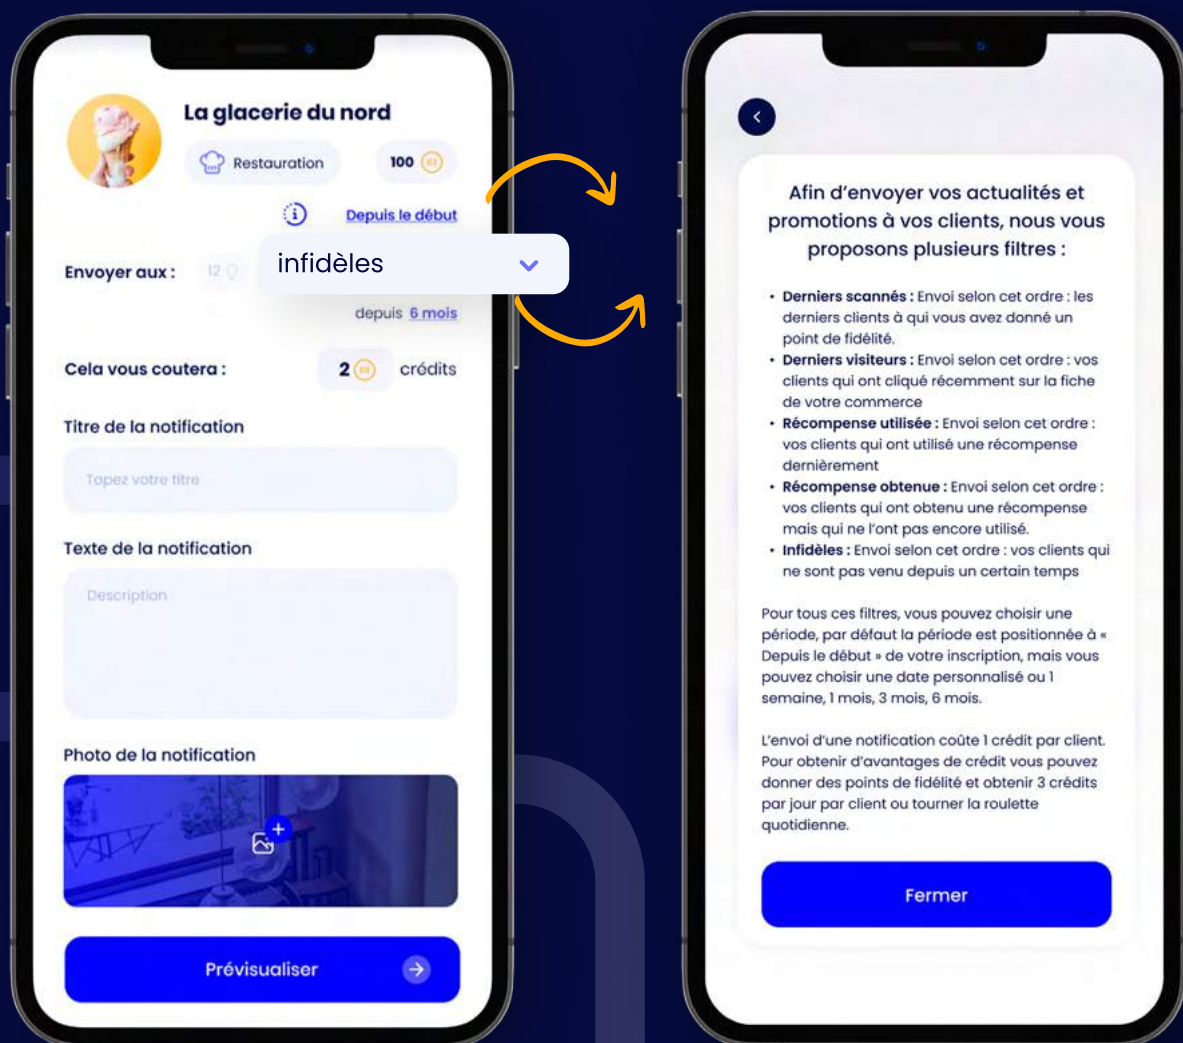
La glacerie du nord

Restauration

100

Depuis le début

Envoyer aux :

12

infidèles

depuis 6 mois

Cela vous coutera :

2

crédits

Titre de la notification

Tapez votre titre

Texte de la notification

Description

Photo de la notification

Prévisualiser

Afin d'envoyer vos actualités et promotions à vos clients, nous vous proposons plusieurs filtres :

- **Derniers scannés :** Envoi selon cet ordre : les derniers clients à qui vous avez donné un point de fidélité.
- **Derniers visiteurs :** Envoi selon cet ordre : vos clients qui ont cliqué récemment sur la fiche de votre commerce
- **Récompense utilisée :** Envoi selon cet ordre : vos clients qui ont utilisé une récompense dernièrement
- **Récompense obtenue :** Envoi selon cet ordre : vos clients qui ont obtenu une récompense mais qui ne l'ont pas encore utilisé.
- **Infidèles :** Envoi selon cet ordre : vos clients qui ne sont pas venu depuis un certain temps

Pour tous ces filtres, vous pouvez choisir une période, par défaut la période est positionnée à « Depuis le début » de votre inscription, mais vous pouvez choisir une date personnalisé ou 1 semaine, 1 mois, 3 mois, 6 mois.

L'envoi d'une notification coûte 1 crédit par client. Pour obtenir d'avantages de crédit vous pouvez donner des points de fidélité et obtenir 3 crédits par jour par client ou tourner la roulette quotidienne.

Fermer